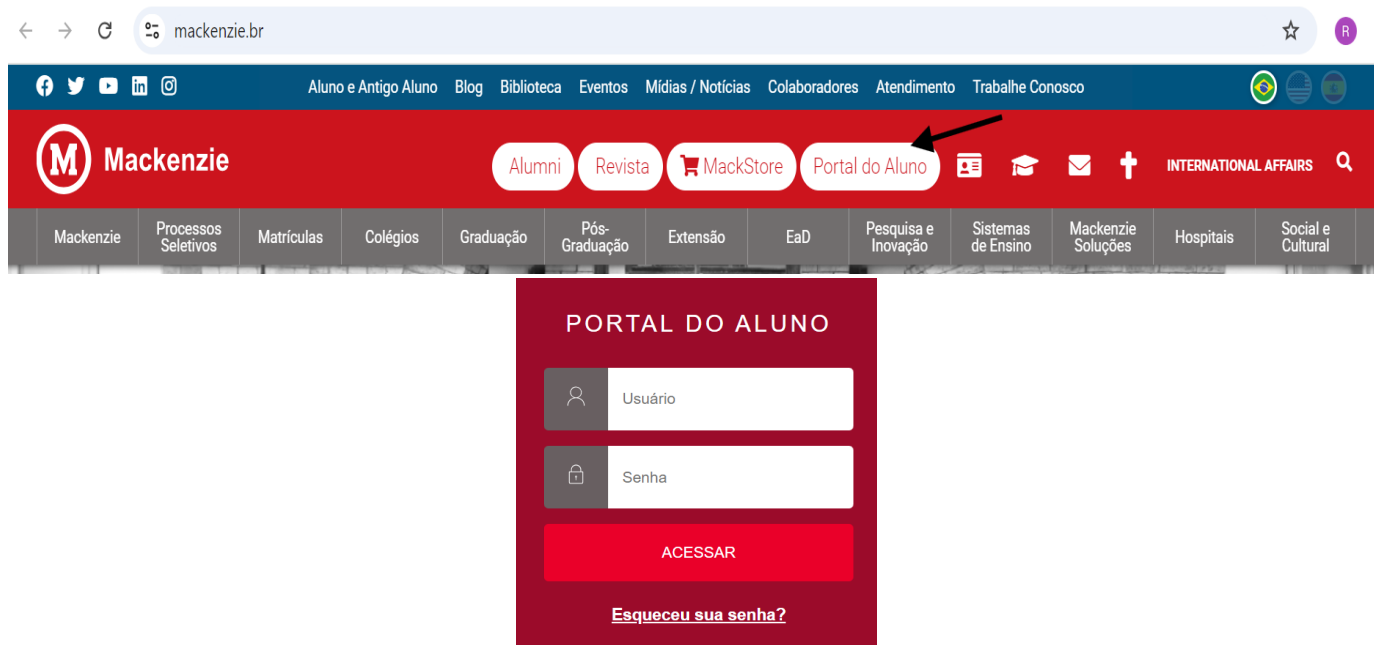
mackenzie.br

R

Aluno e Antigo Aluno Blog Biblioteca Eventos Mídias / Notícias Colaboradores Atendimento Trabalhe Conosco

M Mackenzie

Alumni Revista MackStore Portal do Aluno INTERNATIONAL AFFAIRS

Mackenzie | Processos Seletivos | Matrículas | Colégios | Graduação | Pós-Graduação | Extensão | EaD | Pesquisa e Inovação | Sistemas de Ensino | Mackenzie Soluções | Hospitais | Social e Cultural

PORTAL DO ALUNO

Usuário

Senha

ACESSAR

Esqueceu sua senha?